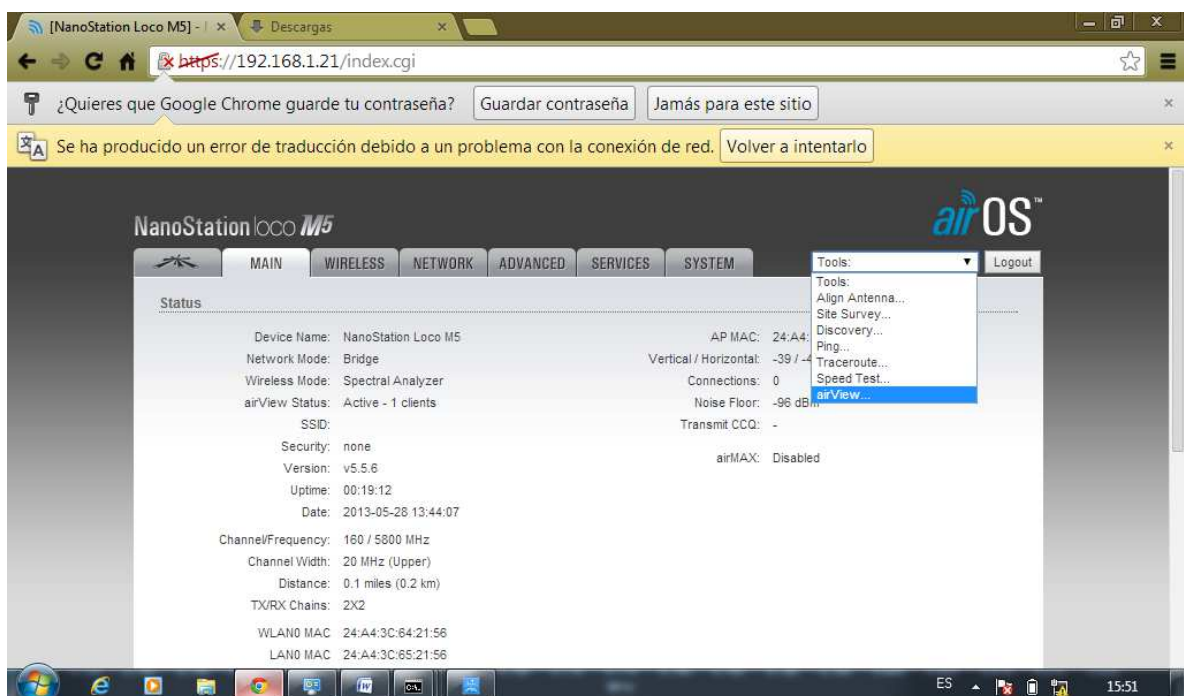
[NanoStation Loco M5] - | ×
Descargas ×

https://192.168.1.21/index.cgi

¿Quieres que Google Chrome guarde tu contraseña? Guardar contraseña Jamás para este sitio ×

Se ha producido un error de traducción debido a un problema con la conexión de red. Volver a intentarlo ×

NanoStation loco M5

airOS™

MAIN WIRELESS NETWORK ADVANCED SERVICES SYSTEM

Tools: Logout

Tools:
Align Antenna...
Site Survey...
Discovery...
Ping...
Traceroute...
Speed Test...
airView...

Status

Device Name: NanoStation Loco M5
Network Mode: Bridge
Wireless Mode: Spectral Analyzer
airView Status: Active - 1 clients
SSID:
Security: none
Version: v5.5.6
Uptime: 00:19:12
Date: 2013-05-28 13:44:07

Channel/Frequency: 160 / 5800 MHz
Channel Width: 20 MHz (Upper)
Distance: 0.1 miles (0.2 km)
TX/RX Chains: 2X2

WLAN0 MAC 24:A4:3C:64:21:56
LAN0 MAC 24:A4:3C:65:21:56

AP MAC: 24:A4:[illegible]
Vertical / Horizontal: -39 / -4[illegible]
Connections: 0
Noise Floor: -96 dBm
Transmit CCQ: -

airMAX: Disabled

ES 15:51